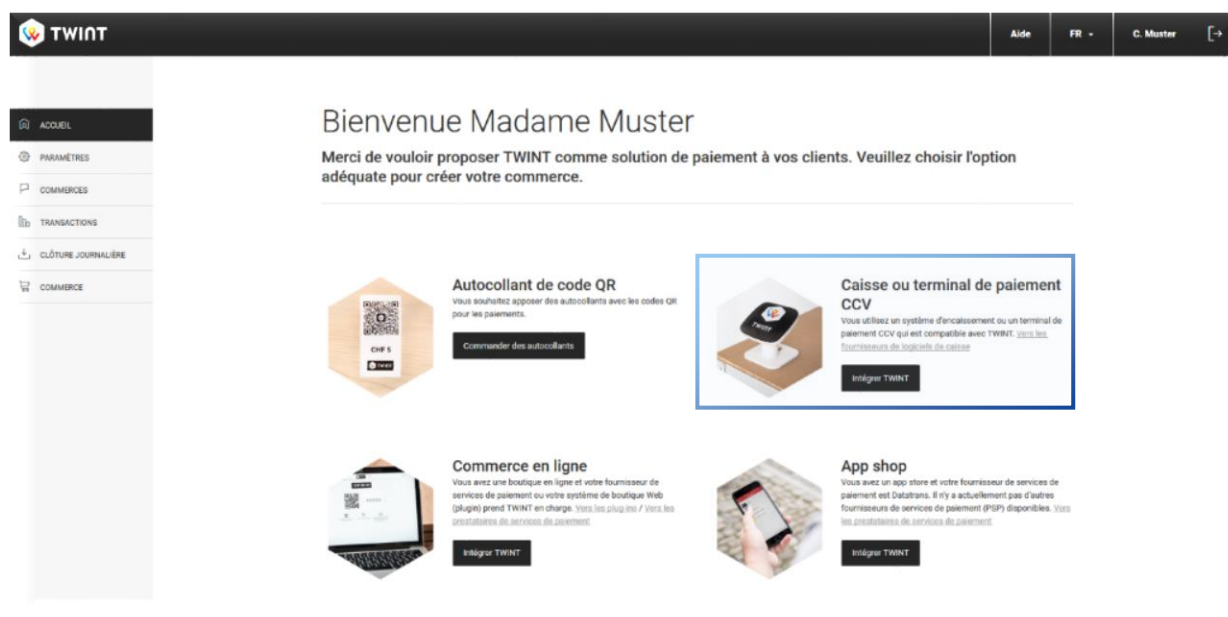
TWINT

Aide | FR | C. Muster

ACCUEIL
PARAMÈTRES
COMMERCES
TRANSACTIONS
CLÔTURE JOURNALIÈRE
COMMERCE

Bienvenue Madame Muster

Merci de vouloir proposer TWINT comme solution de paiement à vos clients. Veuillez choisir l'option adéquate pour créer votre commerce.

CHF 5

Autocollant de code QR
Vous souhaitez apposer des autocollants avec les codes QR pour les paiements.
Commander des autocollants

Caisse ou terminal de paiement CCV
Vous utilisez un système d'encaissement ou un terminal de paiement CCV qui est compatible avec TWINT. Vers les fournisseurs de logiciels de caisse
Intégrer TWINT

Commerce en ligne
Vous avez une boutique en ligne et votre fournisseur de services de paiement ou votre système de boutique Web (plugin) prend TWINT en charge. Vers les plug-ins / Vers les prestataires de services de paiement
Intégrer TWINT

App shop
Vous avez un app store et votre fournisseur de services de paiement est Datatrans. Il n'y a actuellement pas d'autres fournisseurs de services de paiement (PSP) disponibles. Vers les prestataires de services de paiement
Intégrer TWINT